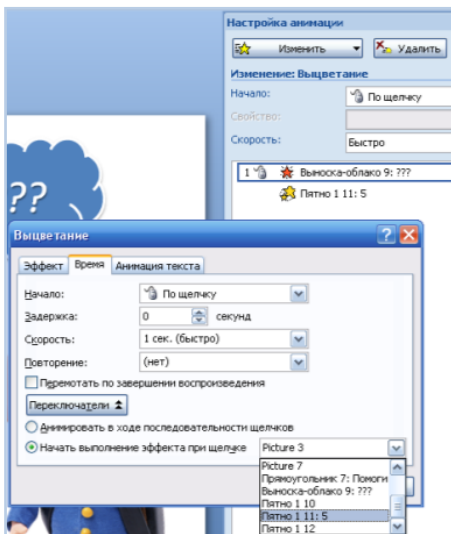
Настройка анимации

Изменить ▾

Удалить

Изменение: Выцветание

Начало:

По щелчку

Свойство:

Скорость:

Быстро

1

Выноска-облако 9: ???

Пятно 1 11: 5

??

Выцветание

Эффект

Время

Анимация текста

Начало:

По щелчку

Задержка:

0

секунд

Скорость:

1 сек. (быстро)

Повторение:

(нет)

Перемотать по завершении воспроизведения

Переключатели

Анимировать в ходе последовательности щелчков

Начать выполнение эффекта при щелчке

Picture 3

Picture 7

Прямоугольник 7: Помоги

Выноска-облако 9: ???

Пятно 1 10

Пятно 1 11: 5

Пятно 1 12